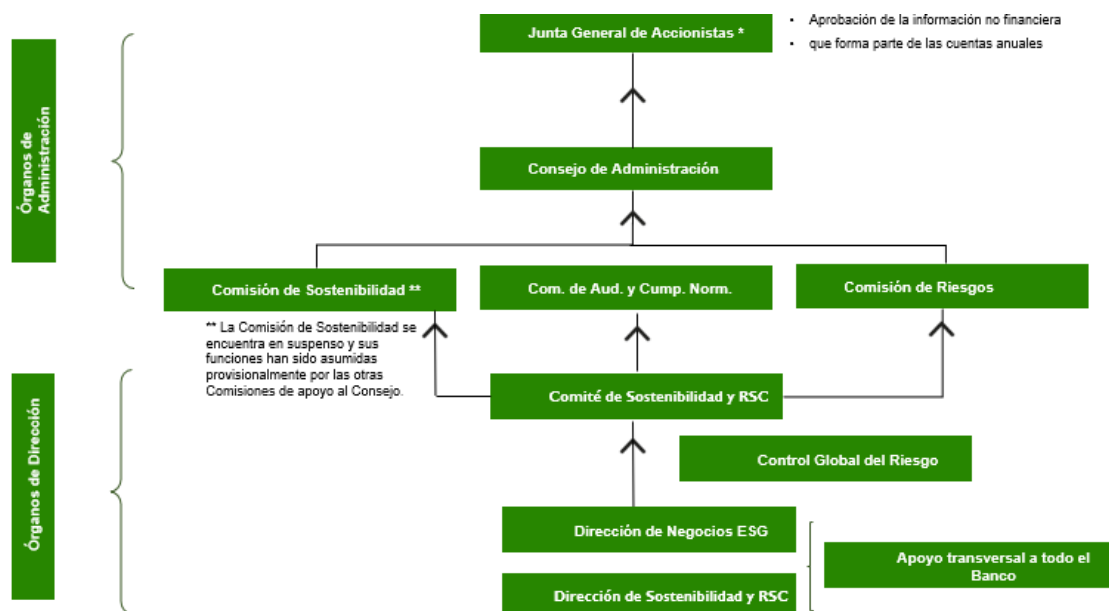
Órganos de Administración

Junta General de Accionistas *

• Aprobación de la información no financiera
• que forma parte de las cuentas anuales

Consejo de Administración

Comisión de Sostenibilidad **

Com. de Aud. y Cump. Norm.

Comisión de Riesgos

** La Comisión de Sostenibilidad se encuentra en suspenso y sus funciones han sido asumidas provisionalmente por las otras Comisiones de apoyo al Consejo.

Órganos de Dirección

Comité de Sostenibilidad y RSC

Control Global del Riesgo

Dirección de Negocios ESG

Apoyo transversal a todo el Banco

Dirección de Sostenibilidad y RSC